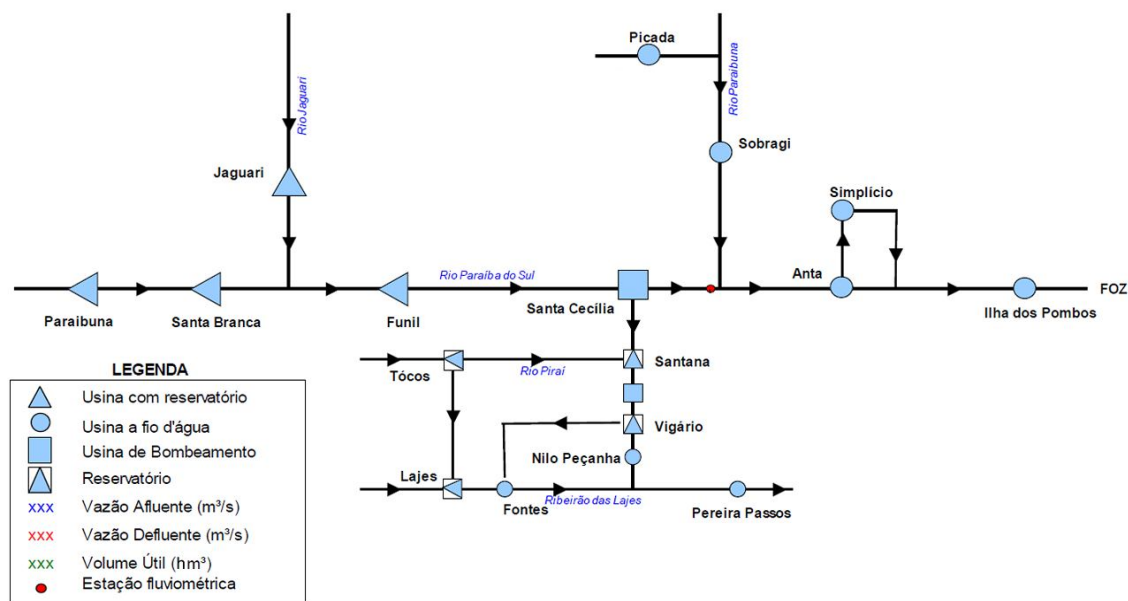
Picada

Rio Paraibuna

Rio Jaguari

Sobragi

Jaguari

Simplício

Anta

Rio Paraíba do Sul

FOZ

Paraibuna

Santa Branca

Funil

Santa Cecília

Ilha dos Pombos

LEGENDA

Usina com reservatório

Usina a fio d'água

Usina de Bombeamento

Reservatório

xxx Vazão Afluente (m³/s)

xxx Vazão Defluente (m³/s)

xxx Volume Útil (hm³)

Estação fluviométrica

Tócos

Rio Piraí

Santana

Vigário

Nilo Peçanha

Lajes

Fontes

Ribeirão das Lajes

Pereira Passos